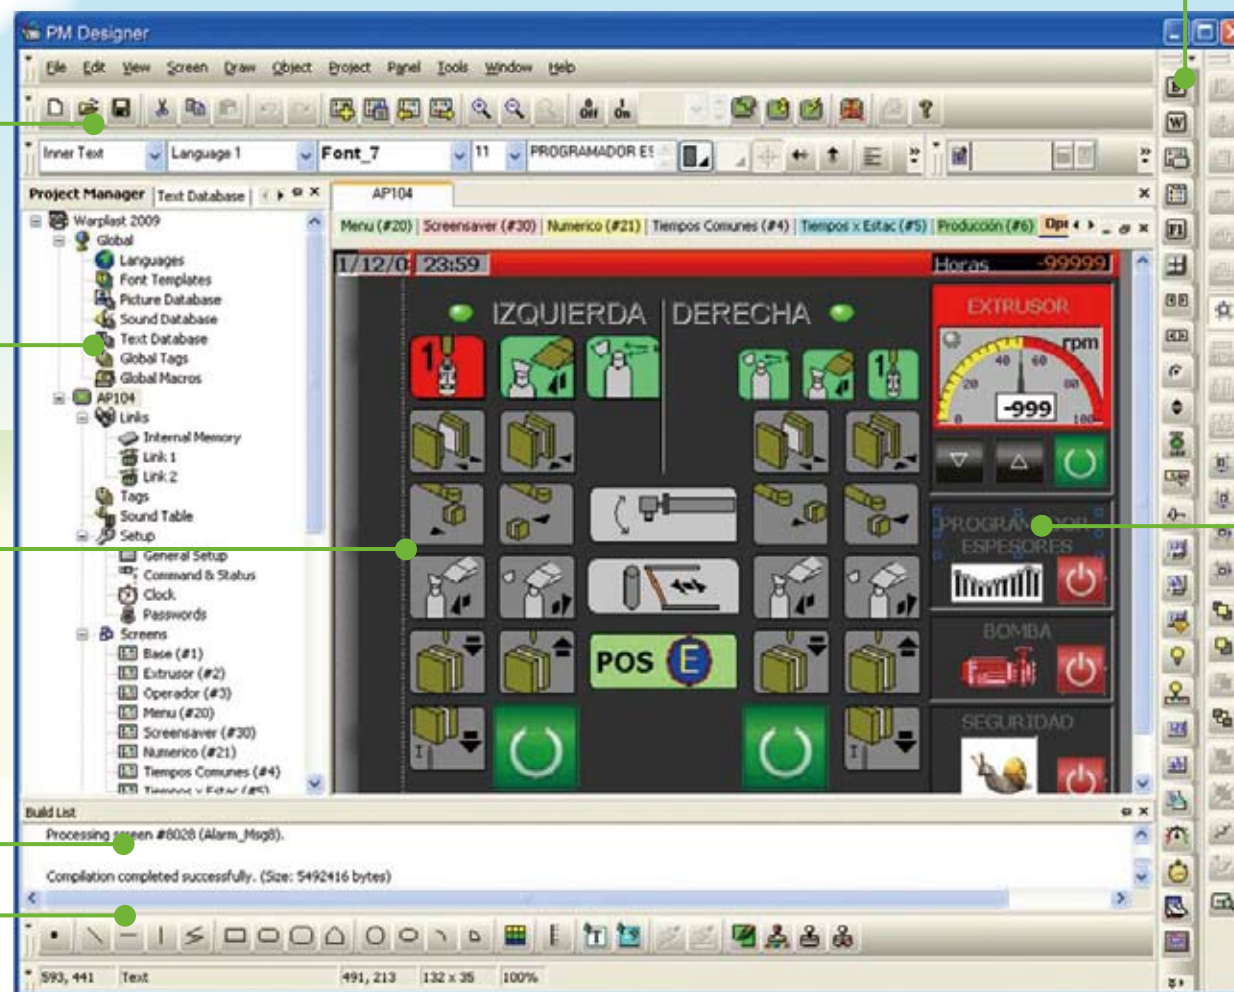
PM Designer

File Edit View Screen Draw Object Project Panel Tools Window Help

Inner Text Language 1 Font_7 11 PROGRAMADOR ES

Project Manager | Text Database

AP104

Warplast 2009
Global
Languages
Font Templates
Picture Database
Sound Database
Text Database
Global Tags
Global Macros
AP104
Links
Internal Memory
Link 1
Link 2
Tags
Sound Table
Setup
General Setup
Command & Status
Clock
Passwords
Screens
Base (#1)
Extrusor (#2)
Operador (#3)
Menu (#20)
Screensaver (#30)
Numerico (#21)
Tiempos Comunes (#4)
Tiempos x Estac (#5)

Menu (#20) | Screensaver (#30) | Numerico (#21) | Tiempos Comunes (#4) | Tiempos x Estac (#5) | Produccion (#6) | Ope

1/12/0 23:59 Horas -99999

IZQUIERDA DERECHA

EXTRUSOR
rpm
40 60
20 80
0 100
-999

POS E

PROGRAMADOR ESPESORES

BOMBA

SEGURIDAD

Build List
Processing screen #8028 (Alarm_Msg8).

Compilation completed successfully. (Size: 5492416 bytes)

593, 441 Text 491, 213 132 x 35 100%